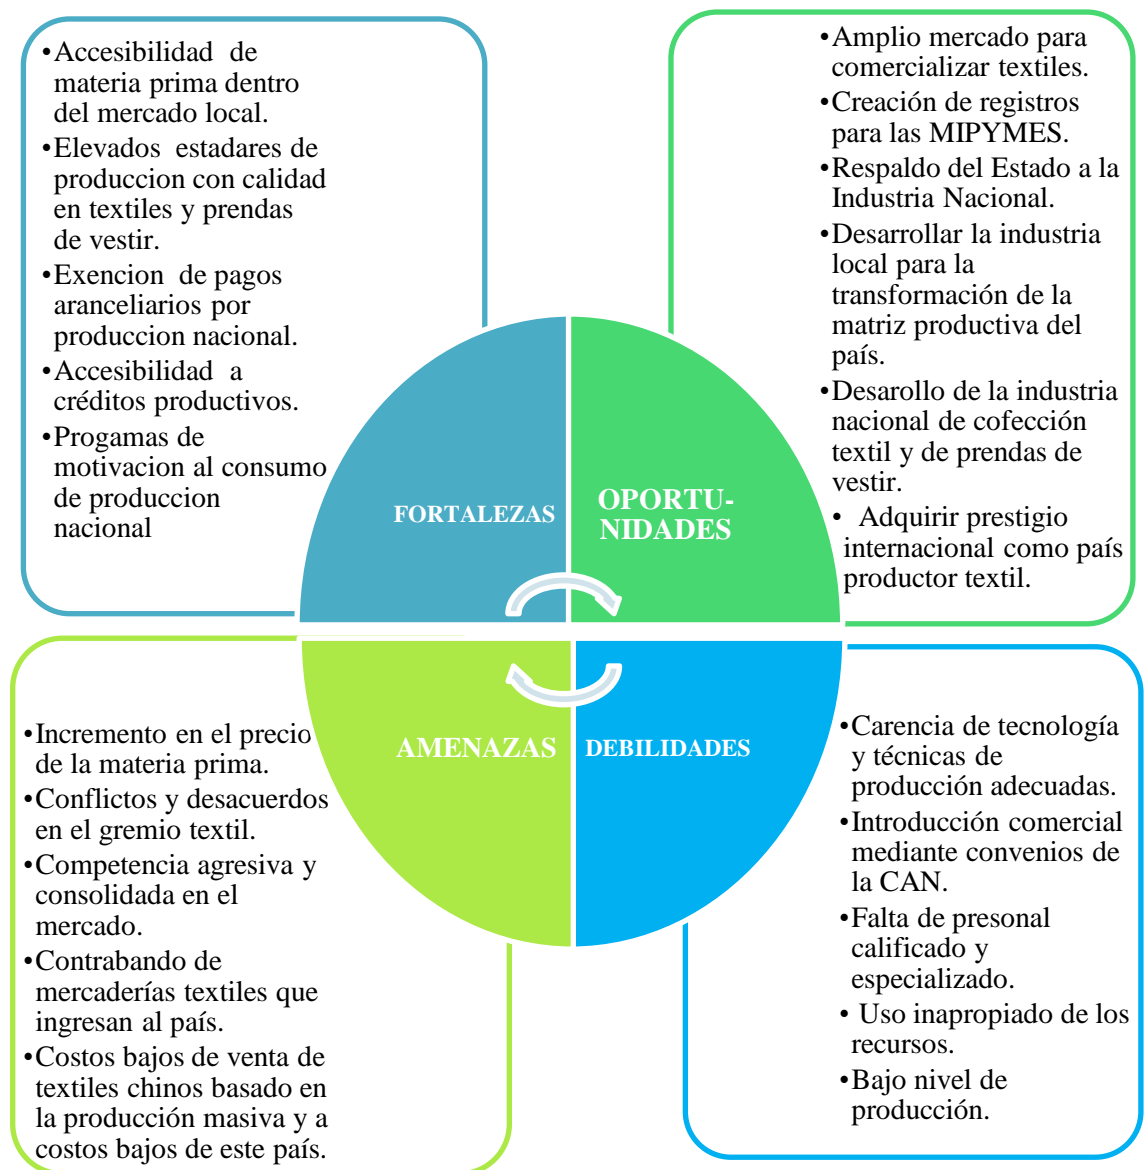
•Accesibilidad de materia prima dentro del mercado local.
•Elevados estadares de produccion con calidad en textiles y prendas de vestir.
•Exencion de pagos arancelarios por produccion nacional.
•Accesibilidad a créditos productivos.
•Progamas de motivacion al consumo de produccion nacional

•Amplio mercado para comercializar textiles.
•Creación de registros para las MIPYMES.
•Respaldo del Estado a la Industria Nacional.
•Desarrollar la industria local para la transformación de la matriz productiva del país.
•Desarollo de la industria nacional de cofección textil y de prendas de vestir.
• Adquirir prestigio internacional como país productor textil.

FORTALEZAS

OPORTUNIDADES

AMENAZAS

DEBILIDADES

•Incremento en el precio de la materia prima.
•Conflictos y desacuerdos en el gremio textil.
•Competencia agresiva y consolidada en el mercado.
•Contrabando de mercaderías textiles que ingresan al país.
•Costos bajos de venta de textiles chinos basado en la producción masiva y a costos bajos de este país.

•Carencia de tecnología y técnicas de producción adecuadas.
•Introducción comercial mediante convenios de la CAN.
•Falta de presonal calificado y especializado.
• Uso inapropiado de los recursos.
•Bajo nivel de producción.